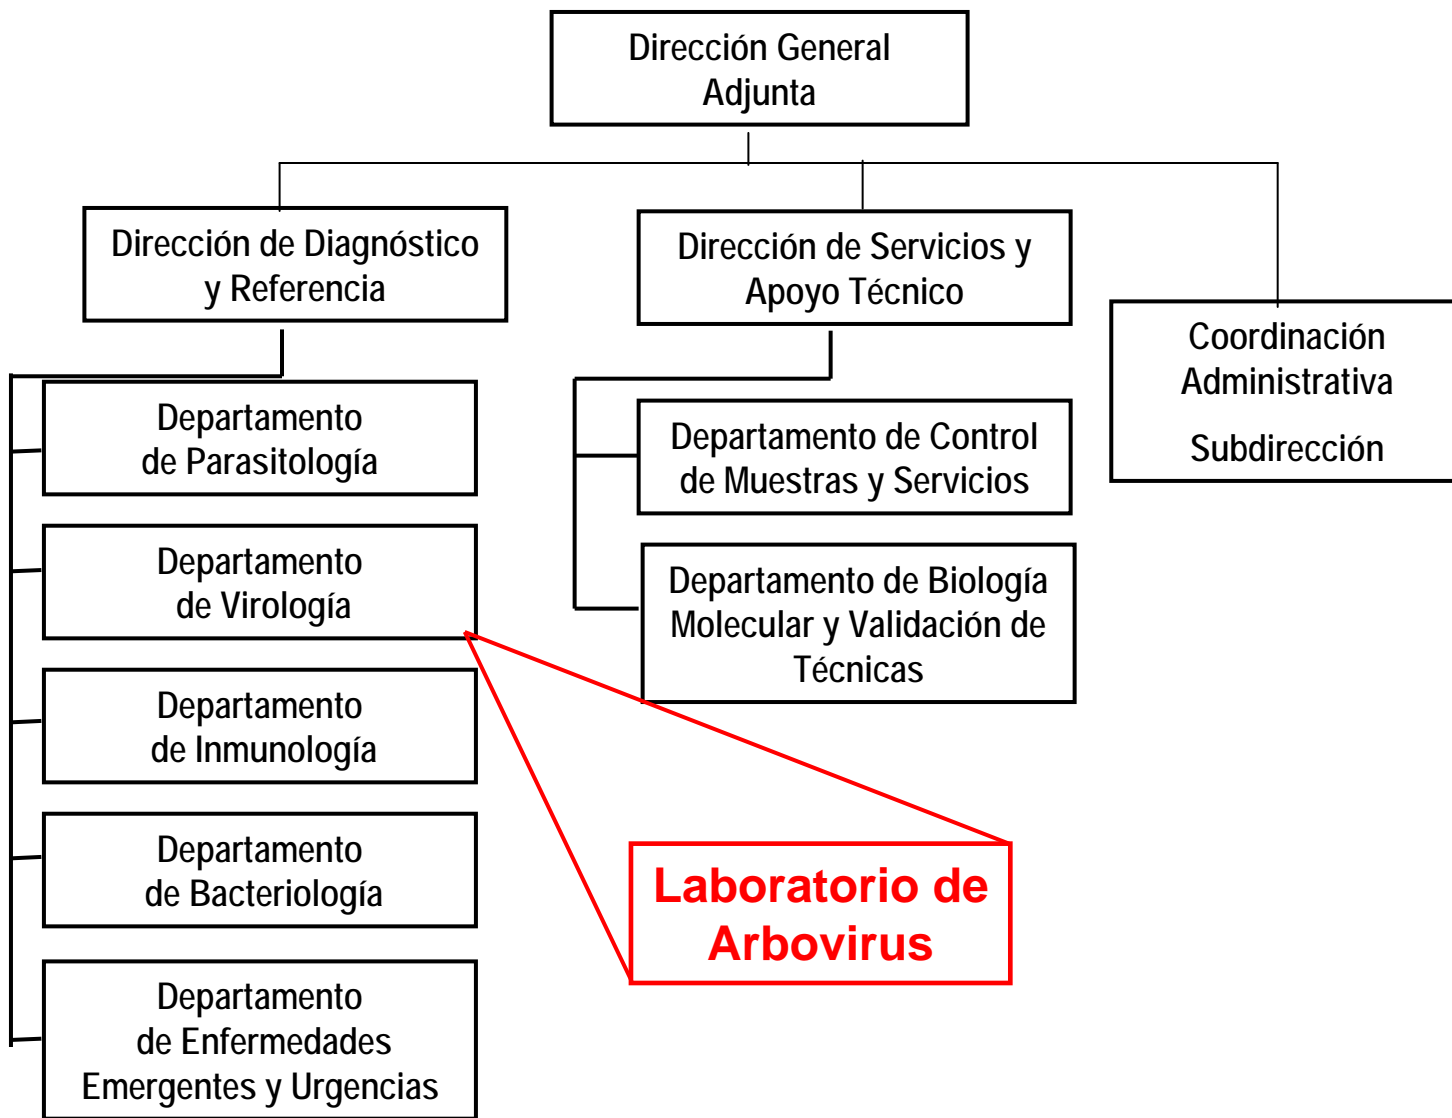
Dirección General Adjunta

Dirección de Diagnóstico y Referencia

Dirección de Servicios y Apoyo Técnico

Coordinación Administrativa

Subdirección

Departamento de Parasitología

Departamento de Virología

Departamento de Inmunología

Departamento de Bacteriología

Departamento de Enfermedades Emergentes y Urgencias

Departamento de Control de Muestras y Servicios

Departamento de Biología Molecular y Validación de Técnicas

Laboratorio de Arbovirus